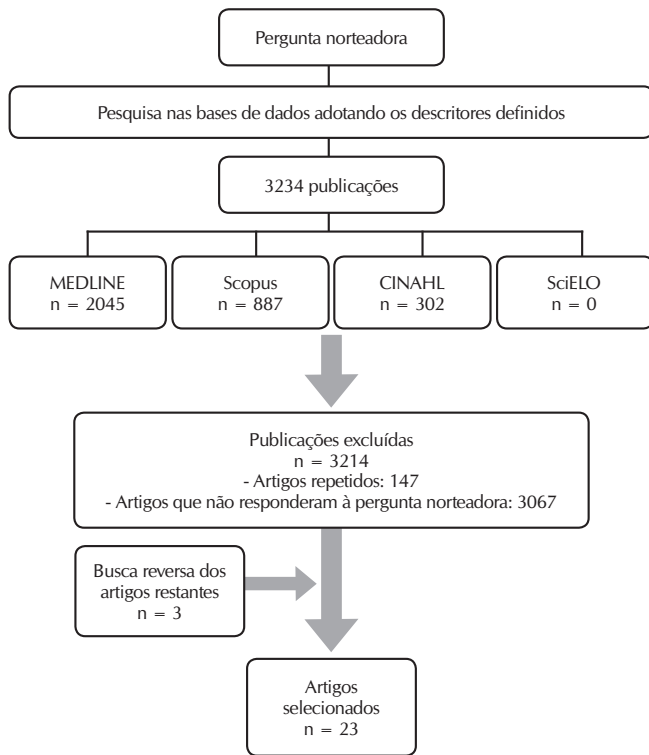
Pergunta norteadora

Pesquisa nas bases de dados adotando os descritores definidos

3234 publicações

MEDLINE
n = 2045

Scopus
n = 887

CINAHL
n = 302

SciELO
n = 0

Publicações excluídas
n = 3214
- Artigos repetidos: 147
- Artigos que não responderam à pergunta norteadora: 3067

Busca reversa dos artigos restantes
n = 3

Artigos selecionados
n = 23